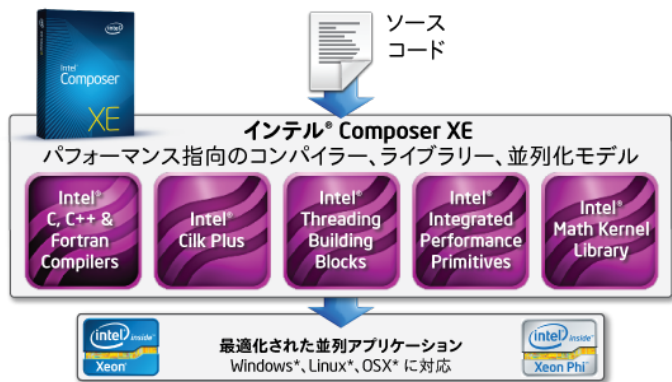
Intel Composer XE

ソース
コード

インテル® Composer XE
パフォーマンス指向のコンパイラー、ライブラリー、並列化モデル

Intel® C, C++ & Fortran Compilers

Intel® Cilk Plus

Intel® Threading Building Blocks

Intel® Integrated Performance Primitives

Intel® Math Kernel Library

intel inside Xeon

最適化された並列アプリケーション
Windows*、Linux*、OSX* に対応

intel inside Xeon Phi